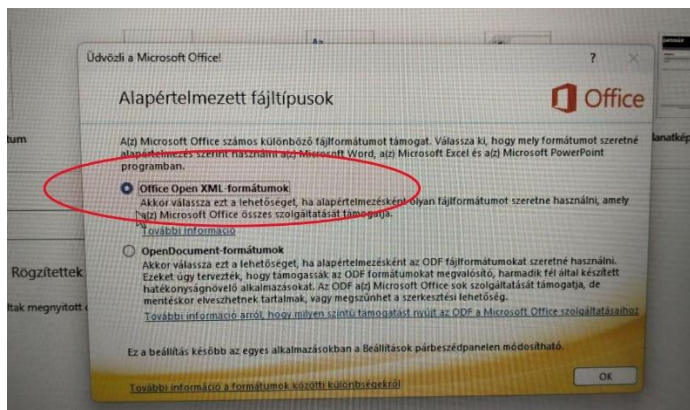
Üdvözli a Microsoft Office!

?

Alapértelmezett fájltípusok

Office

A(z) Microsoft Office számos különböző fájlformátumot támogat. Válassza ki, hogy mely formátumot szeretné alapértelmezés szerint használni a(z) Microsoft Word, a(z) Microsoft Excel és a(z) Microsoft PowerPoint programban.

Office Open XML-formátumok

Akkor válassza ezt a lehetőséget, ha alapértelmezésként olyan fájlformátumot szeretne használni, amely a(z) Microsoft Office összes szolgáltatását támogatja.

További információ

OpenDocument-formátumok

Akkor válassza ezt a lehetőséget, ha alapértelmezésként az ODF fájlformátumokat szeretné használni. Ezeket úgy tervezték, hogy támogassák az ODF formátumokat megvalósító, harmadik fél által készített hatékonyságnövelő alkalmazásokat. Az ODF a(z) Microsoft Office sok szolgáltatását támogatja, de mentéskor elveszhetnek tartalmak, vagy megszűnhet a szerkesztési lehetőség.

További információ arról, hogy milyen szintű támogatást nyújt az ODF a Microsoft Office szolgáltatásaihoz

Ez a beállítás később az egyes alkalmazásokban a Beállítások párbeszédpanelen módosítható.

További információ a formátumok közötti különbségekről

OK

tum

Rögzítettek

ltak megnyitott

lanatkép